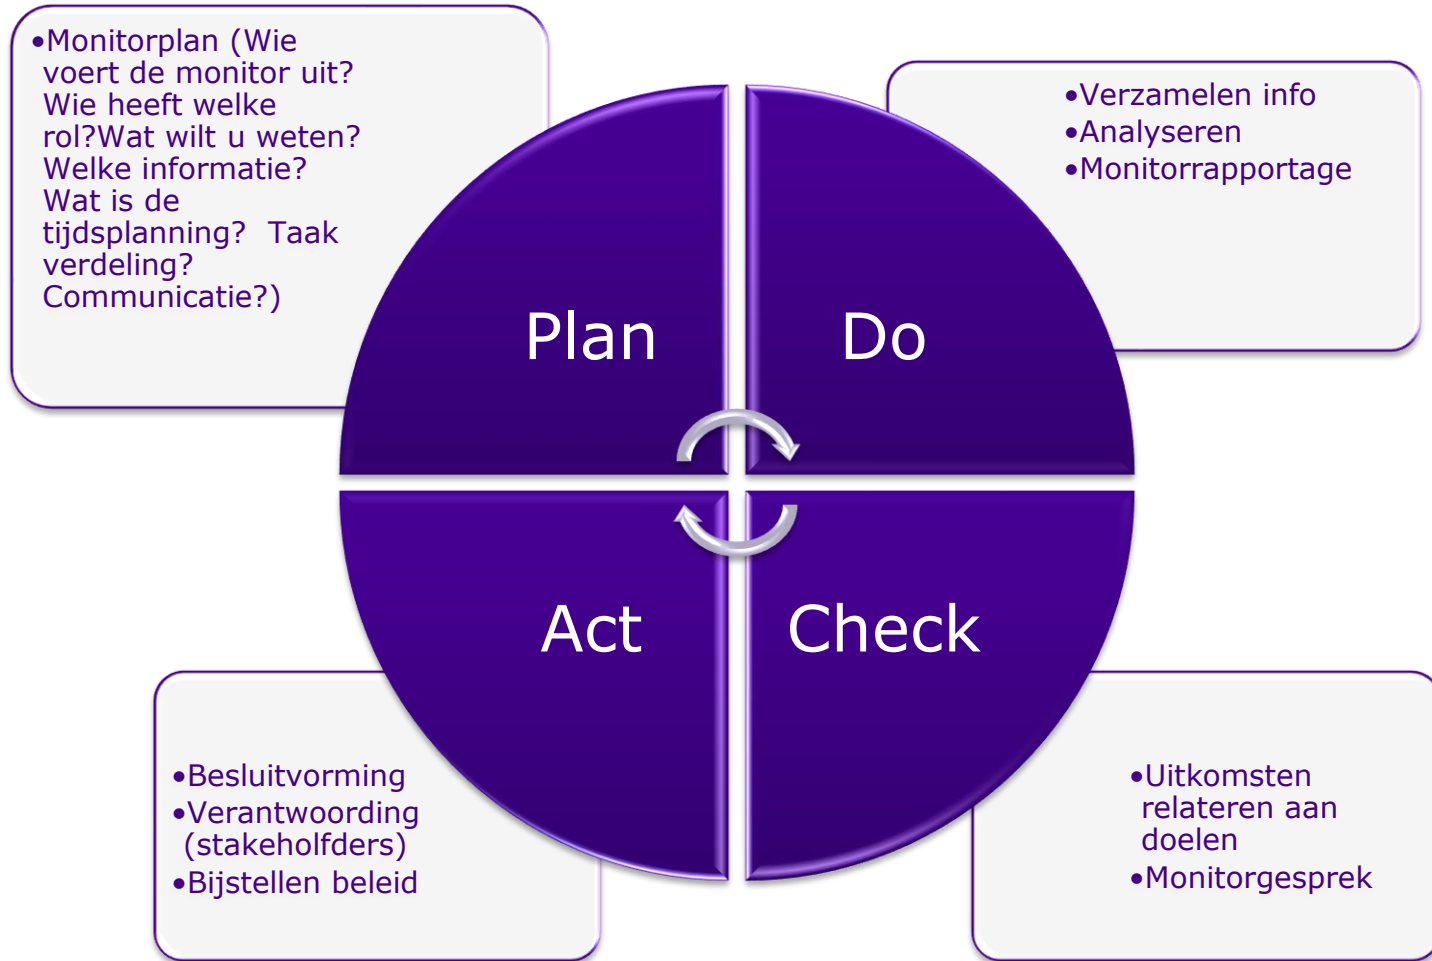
•Monitorplan (Wie voert de monitor uit? Wie heeft welke rol?Wat wilt u weten? Welke informatie? Wat is de tijdsplanning? Taak verdeling? Communicatie?)

•Verzamelen info
•Analyseren
•Monitorrapportage

Plan

Do

Act

Check

•Besluitvorming
•Verantwoording (stakeholfders)
•Bijstellen beleid

•Uitkomsten relateren aan doelen
•Monitorgesprek